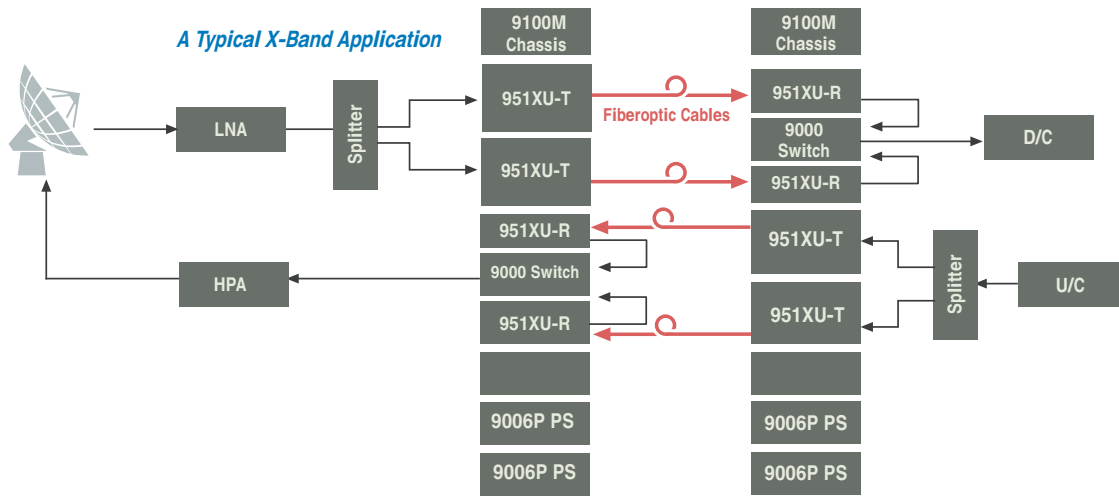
A Typical X-Band Application

LNA

Splitter

HPA

9100M Chassis

951XU-T

951XU-T

951XU-R

9000 Switch

951XU-R

9006P PS

9006P PS

Fiberoptic Cables

9100M Chassis

951XU-R

9000 Switch

951XU-R

951XU-T

951XU-T

9006P PS

9006P PS

D/C

Splitter

U/C